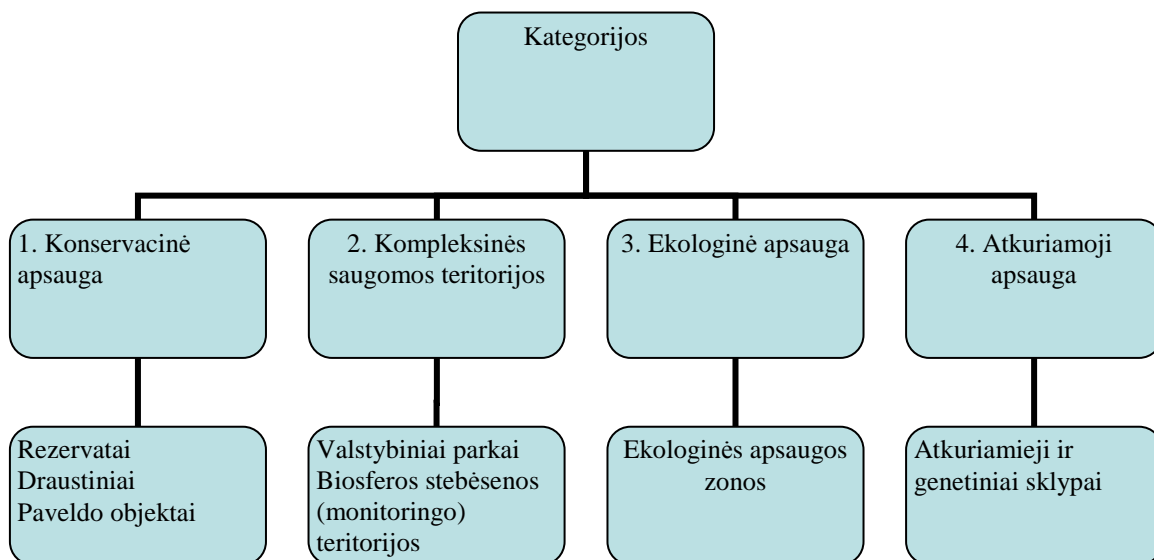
Kategorijos

1. Konservacinė apsauga

2. Kompleksinės saugomos teritorijos

3. Ekologinė apsauga

4. Atkuriamoji apsauga

Rezervatai
Draustiniai
Paveldo objektai

Valstybiniai parkai
Biosferos stebėsenos (monitoringo) teritorijos

Ekologinės apsaugos zonos

Atkuriamieji ir genetiniai sklypai